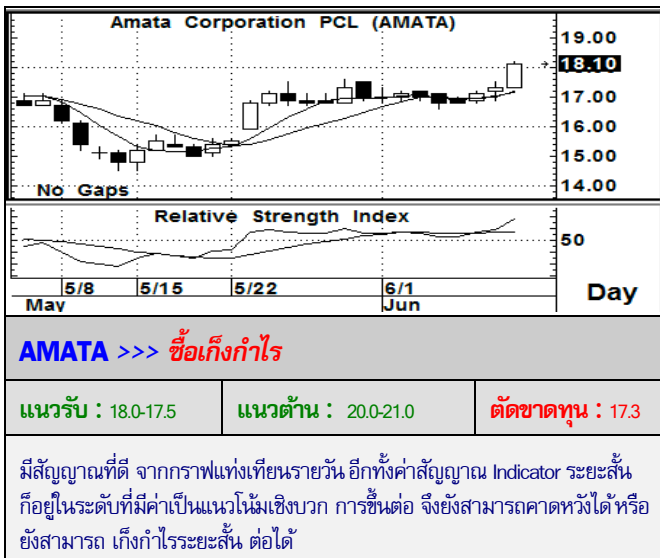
Amata Corporation PCL (AMATA)

19.00
18.10
17.00
16.00
15.00
14.00

No Gaps

Relative Strength Index

50

5/8
5/15
5/22
6/1
May
Jun

Day

AMATA >>> ซื้อเก็งกำไร

| แนวรับ : 18.0-17.5 | แนวต้าน : 20.0-21.0 | ตัดขาดทุน : 17.3 |
|---|---|---|

มีสัญญาณที่ดี จากกราฟแท่งเทียนรายวัน อีกทั้งค่าสัญญาณ Indicator ระยะสั้น ก็อยู่ในระดับที่มีค่าเป็นแนวโน้มเชิงบวก การขึ้นต่อ จึงยังสามารถคาดหวังได้หรือ ยังสามารถ เก็งกำไรระยะสั้น ต่อได้